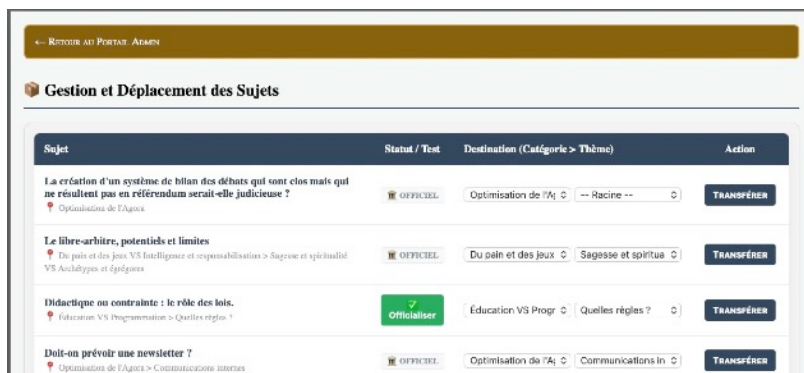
← Retour au Portail Admin

Gestion et Déplacement des Sujets

| Sujet | Statut / Test | Destination (Catégorie > Thème) | Action |
|---|---|---|---|
| La création d'un système de bilan des débats qui sont clos mais qui ne résultent pas en référendum serait-elle judicieuse ? Optimisation de l'Agora | OFFICIEL | Optimisation de l'A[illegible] -- Racine -- | TRANSFÉRER |
| Le libre-arbitre, potentiels et limites Du pain et des jeux VS Intelligence et responsabilisation > Sagesse et spiritualité VS Archétypes et égrégores | OFFICIEL | Du pain et des jeux Sagesse et spiritua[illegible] | TRANSFÉRER |
| Didactique ou contrainte : le rôle des lois. Éducation VS Programmation > Quelles règles ? | Officialiser | Éducation VS Progr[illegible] Quelles règles ? | TRANSFÉRER |
| Doit-on prévoir une newsletter ? Optimisation de l'Agora > Communications internes | OFFICIEL | Optimisation de l'A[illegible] Communications in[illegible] | TRANSFÉRER |